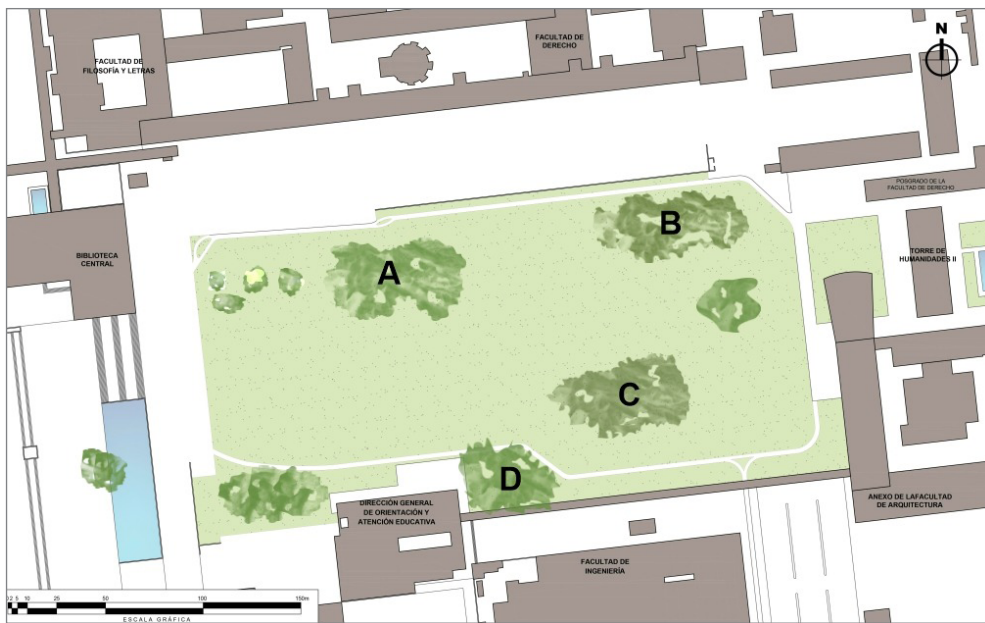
FACULTAD DE FILOSOFÍA Y LETRAS

FACULTAD DE DERECHO

N

POSGRADO DE LA FACULTAD DE DERECHO

BIBLIOTECA CENTRAL

B

A

TORRE DE HUMANIDADES II

C

D

DIRECCIÓN GENERAL DE ORIENTACIÓN Y ATENCIÓN EDUCATIVA

ANEXO DE LAFACULTAD DE ARQUITECTURA

FACULTAD DE INGENIERÍA

12.5 10 25 50 100 150m
ESCALA GRÁFICA